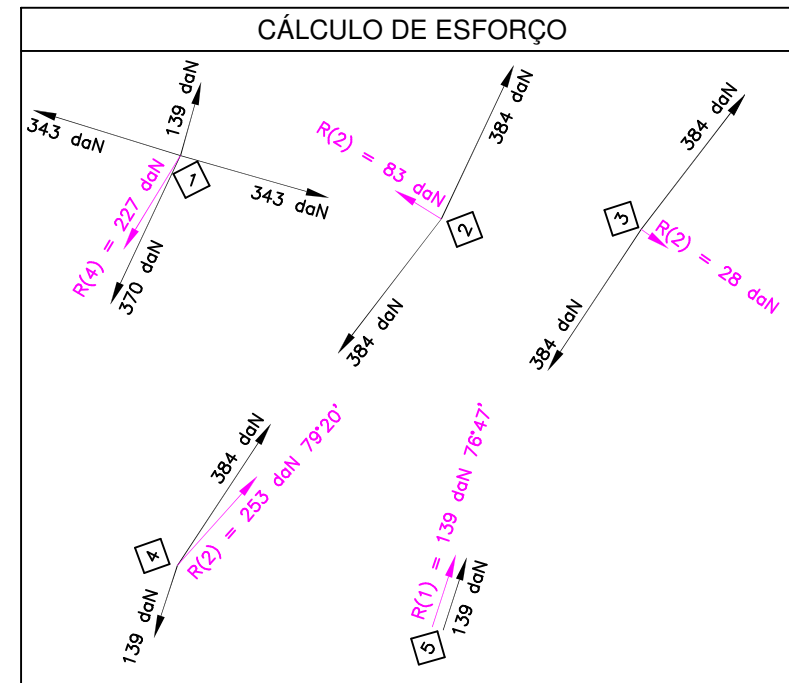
CÁLCULO DE ESFORÇO

139 daN
343 daN
343 daN
1
R(4) = 227 daN
370 daN

R(2) = 83 daN
384 daN
2
384 daN

384 daN
3
R(2) = 28 daN
384 daN

384 daN
4
R(2) = 253 daN 79°20'
139 daN

R(1) = 139 daN 76°47'
139 daN
5